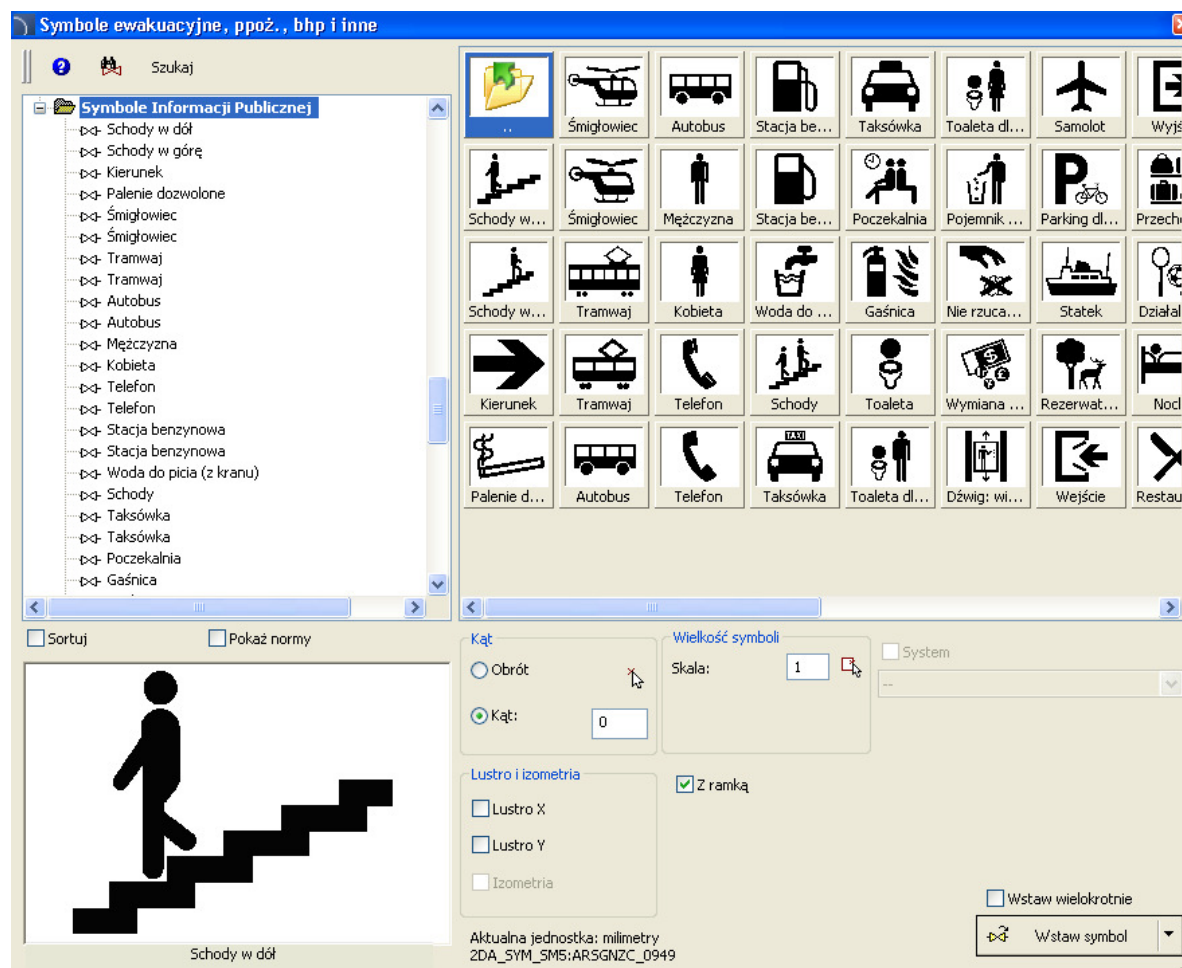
Symbole ewakuacyjne, ppoż., bhp i inne

Szukaj

Symbole Informacji Publicznej
Schody w dół
Schody w górę
Kierunek
Palenie dozwolone
Śmigłowiec
Śmigłowiec
Tramwaj
Tramwaj
Autobus
Autobus
Mężczyzna
Kobieta
Telefon
Telefon
Stacja benzynowa
Stacja benzynowa
Woda do picia (z kranu)
Schody
Taksówka
Taksówka
Poczekalnia
Gaśnica

..
Śmigłowiec
Autobus
Stacja be...
Taksówka
Toaleta dl...
Samolot
Wyjś
Schody w...
Śmigłowiec
Mężczyzna
Stacja be...
Poczekalnia
Pojemnik ...
Parking dl...
Przecho
Schody w...
Tramwaj
Kobieta
Woda do ...
Gaśnica
Nie rzuca...
Statek
Działal
Kierunek
Tramwaj
Telefon
Schody
Toaleta
Wymiana ...
Rezerwat...
Nocl
Palenie d...
Autobus
Telefon
Taksówka
Toaleta dl...
Dźwig: wi...
Wejście
Restau

TAXI

Sortuj
Pokaż normy

Schody w dół

Kąt
Obrót
Kąt: 0

Wielkość symboli
Skala: 1

System
--

Lustro i izometria
Lustro X
Lustro Y
Izometria

Z ramką

Wstaw wielokrotnie
Wstaw symbol

Aktualna jednostka: milimetry
2DA_SYM_SM5:ARSGNZC_0949